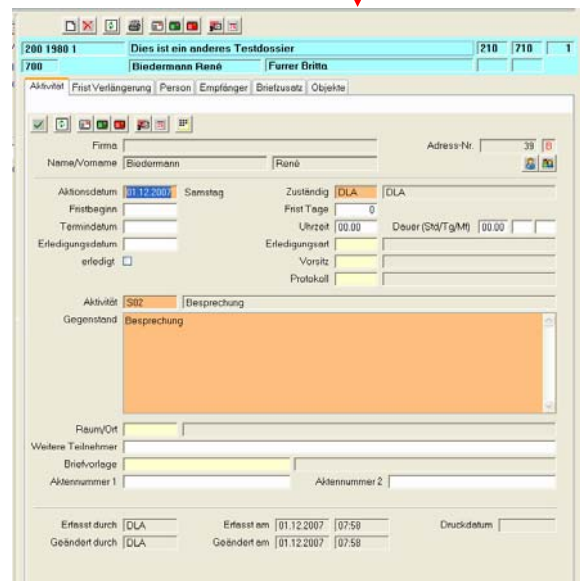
200 1980 1 | Dies ist ein anderes Testdossier | 210 | 710 | 1
700 | Biedermann René | Furrer Britta

Aktivität | Frist Verlängerung | Person | Empfänger | Briefzusatz | Objekte

Firma
Adress-Nr. 39
Name/Vorname Biedermann René

Aktionsdatum 01.12.2007 Samstag
Zuständig DLA DLA
Fristbeginn
Frist Tage 0
Termindatum
Uhrzeit 00.00
Dauer (Std/Tg/Mt) 00.00
Erledigungsdatum
Erledigungsart
erledigt
Vorsitz
Protokoll

Aktivität S02 Besprechung
Gegenstand Besprechung

Raum/Ort
Weitere Teilnehmer
Briefvorlage
Aktennummer 1
Aktennummer 2

Erfasst durch DLA
Erfasst am 01.12.2007 07:58
Druckdatum
Geändert durch DLA
Geändert am 01.12.2007 07:58